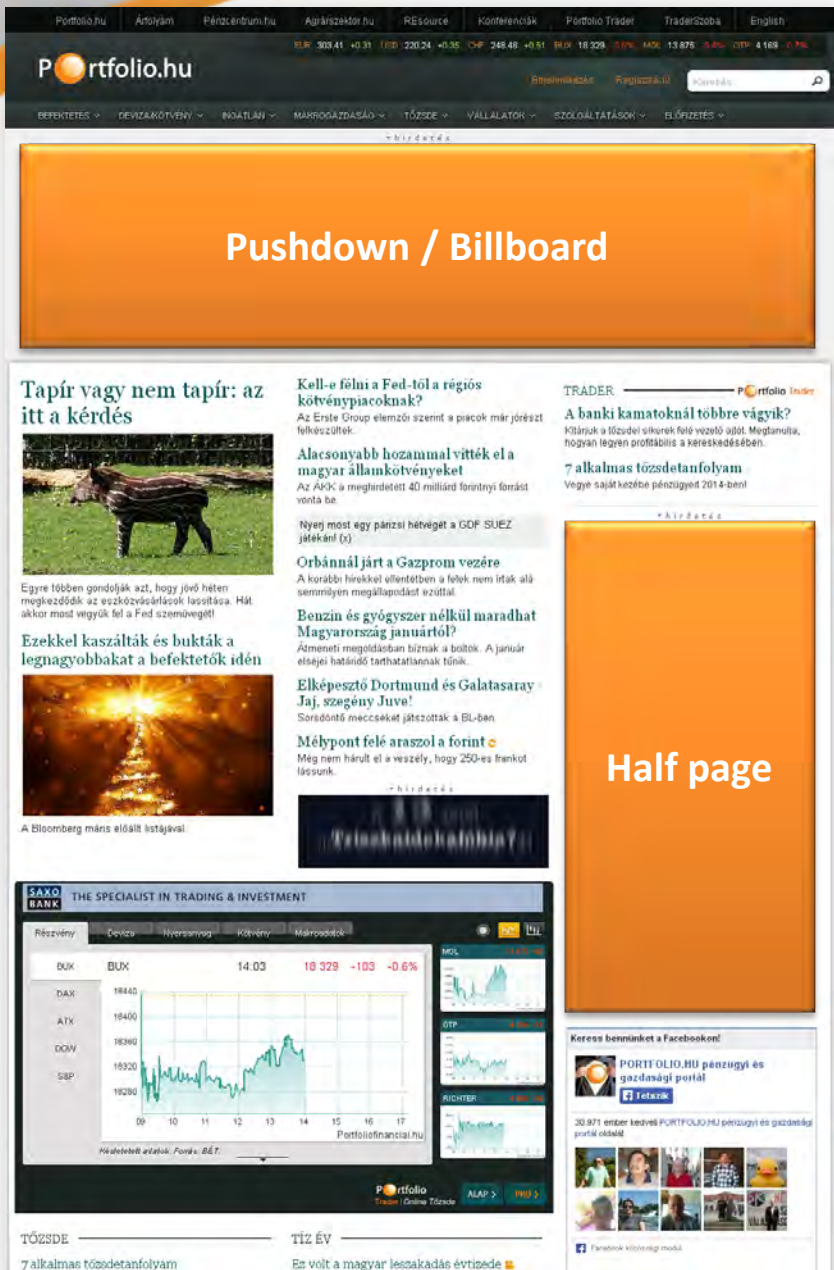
Portfolio.hu Árfolyam Pénzcentrum.hu Agrárszektor.hu REsource Konferenciák Portfolio Trader TraderSzoba English

EUR 303.41 +0.31 USD 220.24 +0.35 CHF 248.48 +0.51 BUX 18 329 -0.6% MOL 13 875 -0.4% OTP 4 169 -0.7%

Portfolio.hu

Bejelentkezés Regisztráció Keresés

BEFEKTETÉS DEVIZA/KÖTVÉNY INGATLAN MAKROGAZDASÁG TŐZSDE VÁLLALATOK SZOLGÁLTATÁSOK ELŐFIZETÉS

hirdetés

Pushdown / Billboard

Tapír vagy nem tapír: az itt a kérdés

Egyre többen gondolják azt, hogy jövő héten megkezdődik az eszközvásárlások lassítása. Hát akkor most vegyük fel a Fed szemüvegét!

Ezekkel kaszálták és bukták a legnagyobbakat a befektetők idén

A Bloomberg máris előállt listájával.

Kell-e félni a Fed-től a régiós kötvénypiacoknak?
Az Erste Group elemzői szerint a piacok már jórészt felkészültek.

Alacsonyabb hozammal vitték el a magyar államkötvényeket
Az ÁKK a meghirdetett 40 milliárd forintnyi forrást vonta be.

Nyerj most egy párizsi hétvégét a GDF SUEZ játékán! (x)

Orbánnál járt a Gazprom vezére
A korábbi hírekkel ellentétben a felek nem írtak alá semmilyen megállapodást ezúttal.

Benzin és gyógyszer nélkül maradhat Magyarország januártól?
Átmeneti megoldásban bíznak a boltok. A január elsejei határidő tarthatatlannak tűnik.

Elképesztő Dortmund és Galatasaray Jaj, szegény Juve!
Sorsdöntő meccseket játszották a BL-ben.

Mélypont felé araszol a forint
Még nem hárult el a veszély, hogy 250-es frankot lássunk.

hirdetés

TRADER Portfolio Trader

A banki kamatoknál többre vágyik?
Kitárjuk a tőzsdei sikerek felé vezető ajtót. Megtanulja, hogyan legyen profitábilis a kereskedésében.

7 alkalmas tőzsdetanfolyam
Vegye saját kezébe pénzügyeit 2014-ben!

hirdetés

Half page

SAXO BANK THE SPECIALIST IN TRADING & INVESTMENT

Részvény Deviza Nyersanyag Kötvény Makroadatok

BUX DAX ATX DOW S&P

BUX 14:03 18 329 -103 -0.6%

18440 18400 18360 18320 18280

09 10 11 12 13 14 15 16 17

Portfoliofinancial.hu

Késleltetett adatok. Forrás: BÉT.

MOL OTP RICHTER

Portfolio Trader | Online Tőzsde ALAP PRO

Keress bennünket a Facebookon!

PORTFOLIO.HU pénzügyi és gazdasági portál

Tetszik

30 971 ember kedveli PORTFOLIO.HU pénzügyi és gazdasági portál oldalát.

Facebook közösségi modul

TŐZSDE
7 alkalmas tőzsdetanfolyam

TÍZ ÉV
Ez volt a magyar leszakadás évtizede